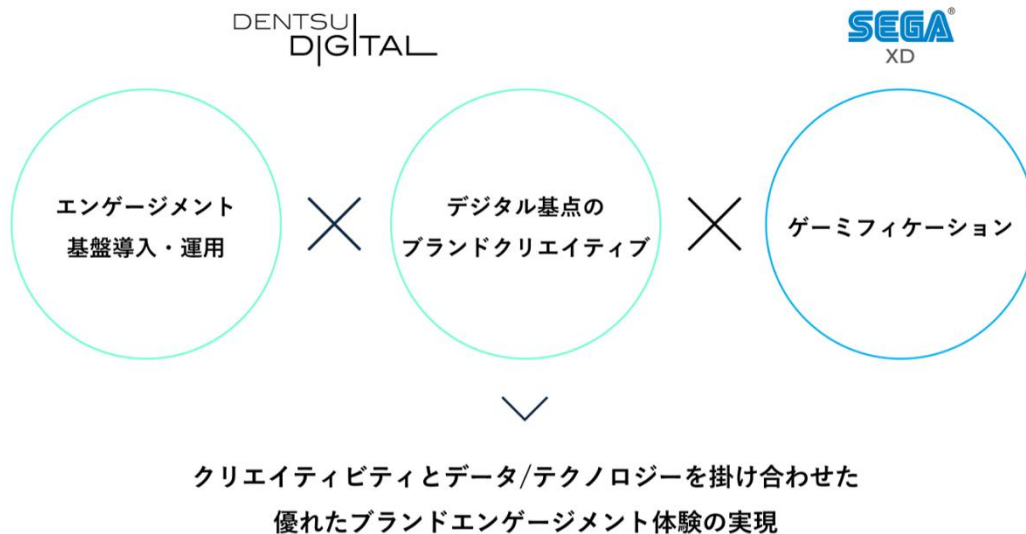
DENTSU DIGITAL

SEGA® XD

エンゲージメント
基盤導入・運用

デジタル基点の
ブランドクリエイティブ

ゲーミフィケーション

クリエイティビティとデータ/テクノロジーを掛け合わせた
優れたブランドエンゲージメント体験の実現